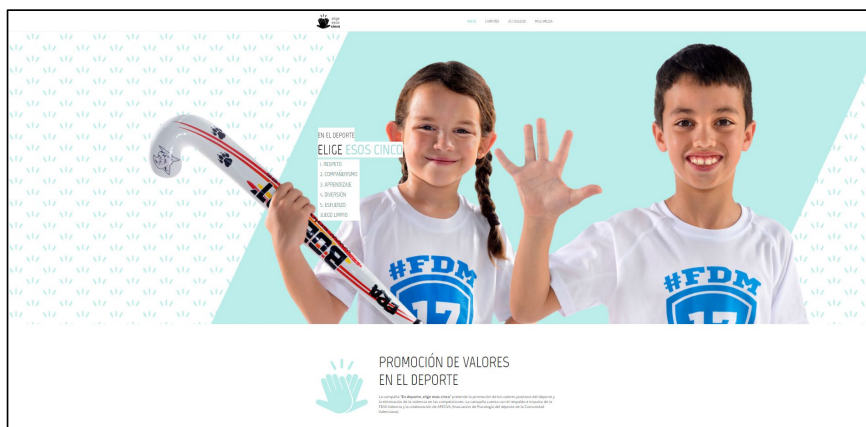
elige esos cinco

INICIO CAMPAÑA DECÁLOGO MULTIMEDIA

EN EL DEPORTE
ELIGE ESOS CINCO
1. RESPETO
2. COMPAÑERISMO
3. APRENDIZAJE
4. DIVERSIÓN
5. ESFUERZO
JUEGO LIMPIO

#FDM
17

#FDM
17

PROMOCIÓN DE VALORES
EN EL DEPORTE

La campaña "En deporte, elige esos cinco" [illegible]